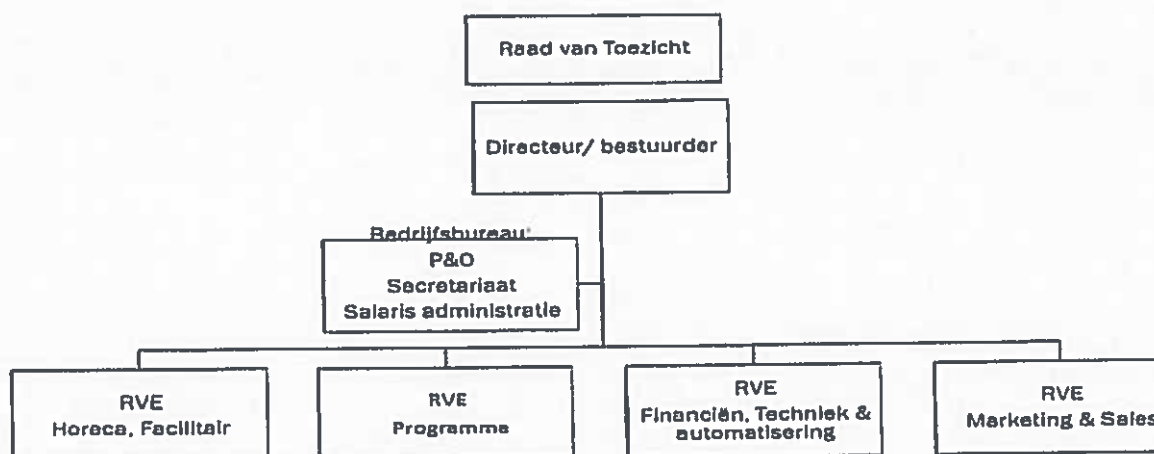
Raad van Toezicht

Directeur/ bestuurder

Bedrijfsbureau:
P&O
Secretariaat
Salaris administratie

RVE
Horeca, Facilitair

RVE
Programma

RVE
Financiën, Techniek & automatisering

RVE
Marketing & Sales